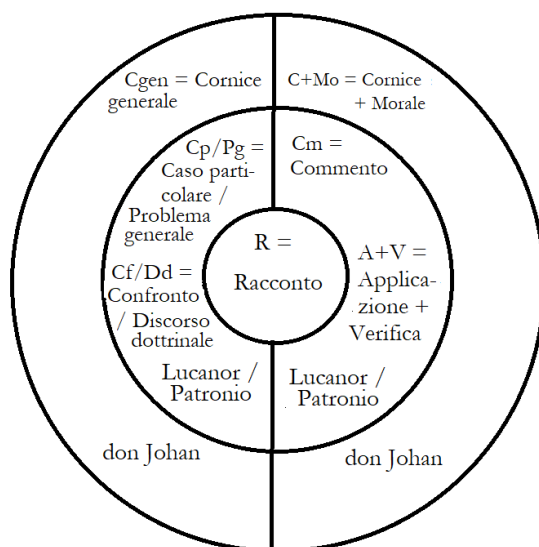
Cgen = Cornice generale

C+Mo = Cornice + Morale

Cp/Pg = Caso particolare / Problema generale

Cm = Commento

R = Racconto

Cf/Dd = Confronto / Discorso dottrinale

A+V = Applicazione + Verifica

Lucanor / Patronio

Lucanor / Patronio

don Johan

don Johan